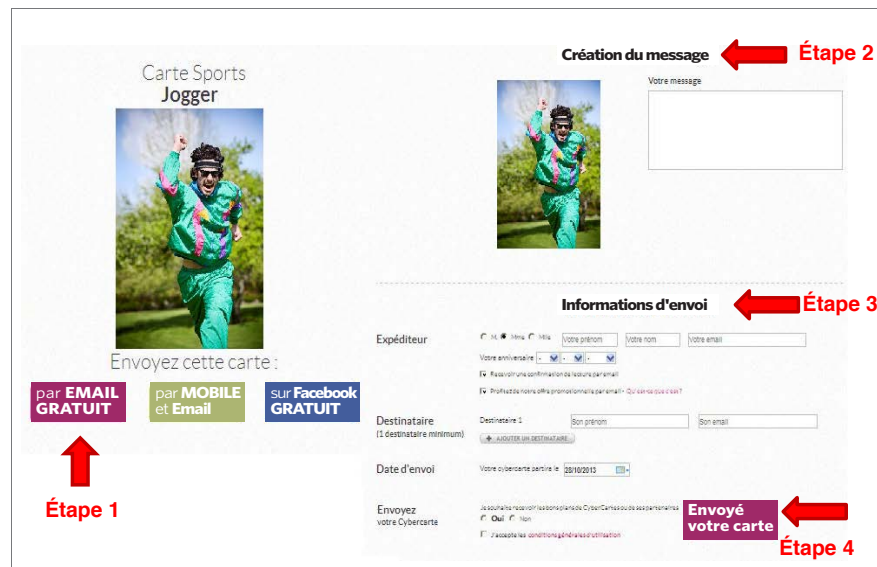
Carte Sports
Jogger

Envoyez cette carte :

par EMAIL GRATUIT

par MOBILE et Email

sur Facebook GRATUIT

Étape 1

Création du message

Étape 2

Votre message

Informations d'envoi

Étape 3

Expéditeur

M. Mme Mlle Votre prénom Votre nom Votre email

Votre anniversaire

Recevoir une confirmation de lecture par email

Profitez de notre offre promotionnelle par email - Qu'est-ce que c'est ?

Destinataire
(1 destinataire minimum)

Destinataire 1 Son prénom Son email

AJOUTER UN DESTINATAIRE

Date d'envoi

Votre cybercarte partira le 28/10/2013

Envoyez
votre Cybercarte

Je souhaite recevoir les bons plans de CyberCartes ou de ses partenaires
Oui Non

J'accepte les conditions générales d'utilisation

Envoyé votre carte

Étape 4